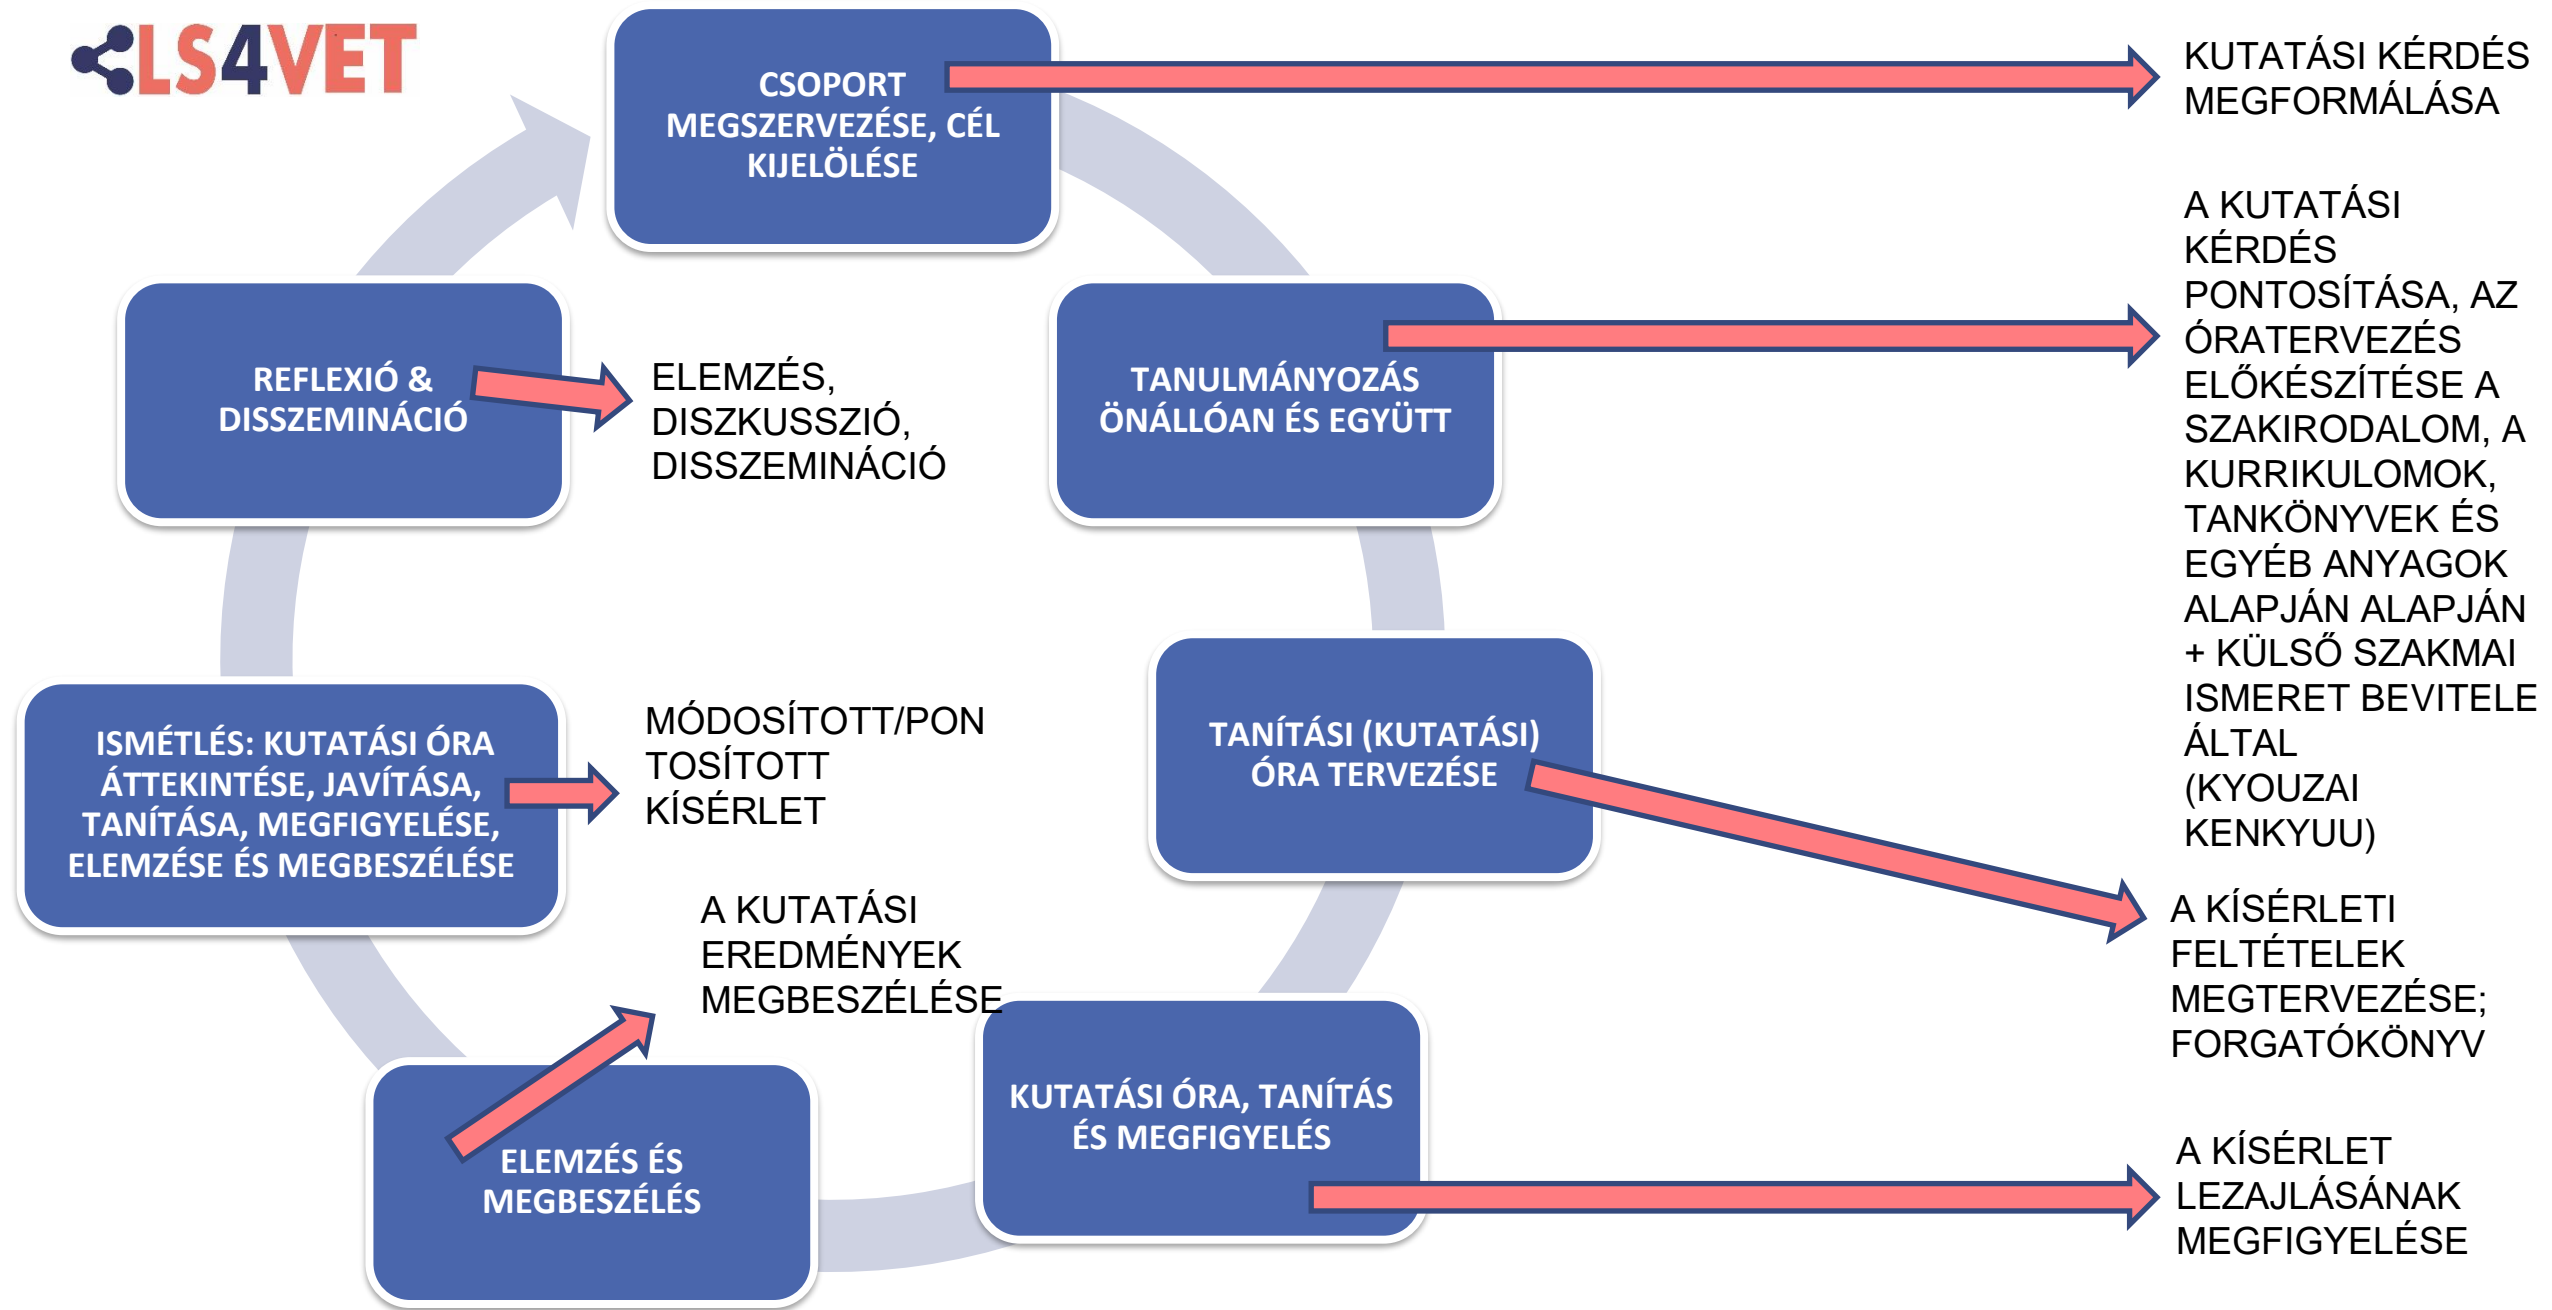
LS4VET

CSOPORT MEGSZERVEZÉSE, CÉL KIJELÖLÉSE

KUTATÁSI KÉRDÉS MEGFORMÁLÁSA

A KUTATÁSI KÉRDÉS PONTOSÍTÁSA, AZ ÓRATERVEZÉS ELŐKÉSZÍTÉSE A SZAKIRODALOM, A KURRIKULOMOK, TANKÖNYVEK ÉS EGYÉB ANYAGOK ALAPJÁN ALAPJÁN + KÜLSŐ SZAKMAI ISMERET BEVITELE ÁLTAL (KYOUZAI KENKYUU)

REFLEXIÓ & DISSZEMINÁCIÓ

ELEMZÉS, DISZKUSSZIÓ, DISSZEMINÁCIÓ

TANULMÁNYOZÁS ÖNÁLLÓAN ÉS EGYÜTT

ISMÉTLÉS: KUTATÁSI ÓRA ÁTTEKINTÉSE, JAVÍTÁSA, TANÍTÁSA, MEGFIGYELÉSE, ELEMZÉSE ÉS MEGBESZÉLÉSE

MÓDOSÍTOTT/PONTOSÍTOTT KÍSÉRLET

TANÍTÁSI (KUTATÁSI) ÓRA TERVEZÉSE

A KUTATÁSI EREDMÉNYEK MEGBESZÉLÉSE

A KÍSÉRLETI FELTÉTELEK MEGTERVEZÉSE; FORGATÓKÖNYV

ELEMZÉS ÉS MEGBESZÉLÉS

KUTATÁSI ÓRA, TANÍTÁS ÉS MEGFIGYELÉS

A KÍSÉRLET LEZAJLÁSÁNAK MEGFIGYELÉSE